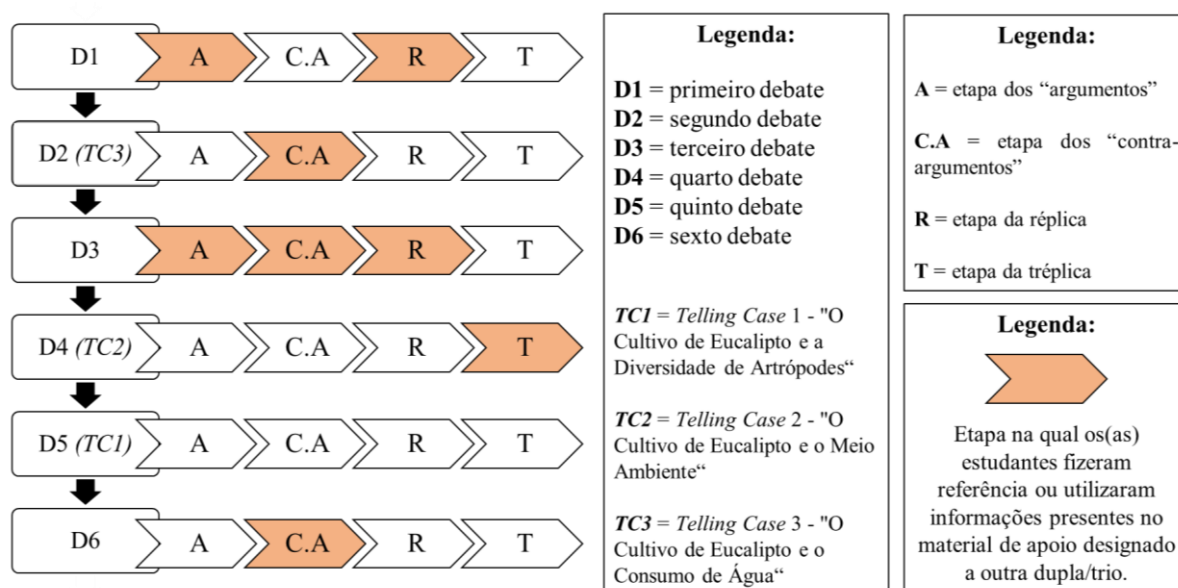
D1 A C.A R T

D2 *(TC3)* A C.A R T

D3 A C.A R T

D4 *(TC2)* A C.A R T

D5 *(TC1)* A C.A R T

D6 A C.A R T

**Legenda:**

**D1** = primeiro debate
**D2** = segundo debate
**D3** = terceiro debate
**D4** = quarto debate
**D5** = quinto debate
**D6** = sexto debate

***TC1*** = *Telling Case* 1 - "O Cultivo de Eucalipto e a Diversidade de Artrópodes"

***TC2*** = *Telling Case* 2 - "O Cultivo de Eucalipto e o Meio Ambiente"

***TC3*** = *Telling Case* 3 - "O Cultivo de Eucalipto e o Consumo de Água"

**Legenda:**

**A** = etapa dos "argumentos"

**C.A** = etapa dos "contra-argumentos"

**R** = etapa da réplica

**T** = etapa da tréplica

**Legenda:**

Etapa na qual os(as) estudantes fizeram referência ou utilizaram informações presentes no material de apoio designado a outra dupla/trio.